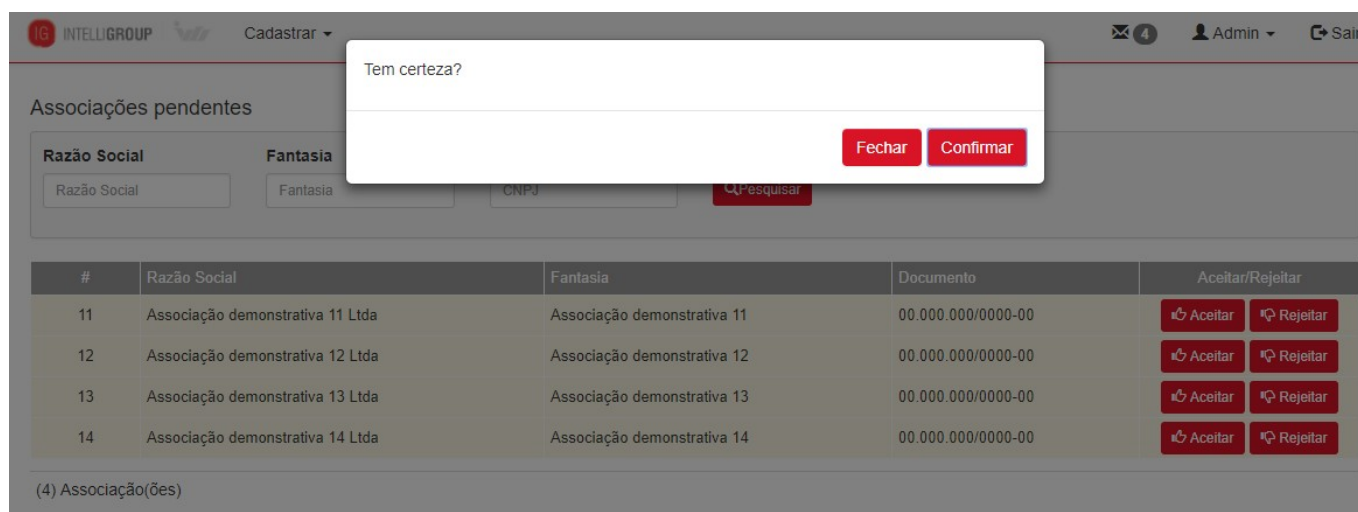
IG INTELLIGROUP Cadastrar ▾ 4 Admin ▾ Sai

Tem certeza?

Fechar Confirmar

Associações pendentes

Razão Social Fantasia

Razão Social Fantasia CNPJ Pesquisar

| # | Razão Social | Fantasia | Documento | Aceitar/Rejeitar |
|---|---|---|---|---|
| 11 | Associação demonstrativa 11 Ltda | Associação demonstrativa 11 | 00.000.000/0000-00 | Aceitar Rejeitar |
| 12 | Associação demonstrativa 12 Ltda | Associação demonstrativa 12 | 00.000.000/0000-00 | Aceitar Rejeitar |
| 13 | Associação demonstrativa 13 Ltda | Associação demonstrativa 13 | 00.000.000/0000-00 | Aceitar Rejeitar |
| 14 | Associação demonstrativa 14 Ltda | Associação demonstrativa 14 | 00.000.000/0000-00 | Aceitar Rejeitar |

(4) Associação(ões)